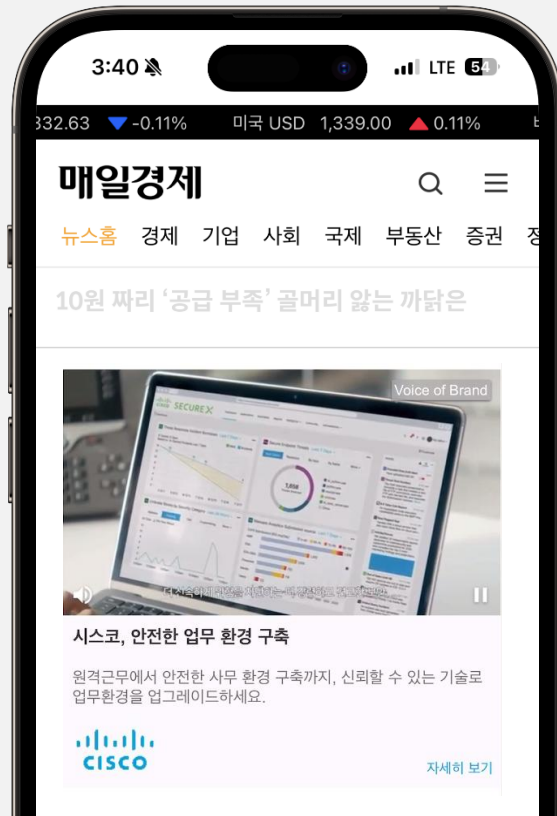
3:40

LTE 54

332.63 -0.11% 미국 USD 1,339.00 0.11%

매일경제

뉴스홈 경제 기업 사회 국제 부동산 증권 정

10원 짜리 '공급 부족' 골머리 앓는 까닭은

Voice of Brand

SECURE X

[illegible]

시스코, 안전한 업무 환경 구축

원격근무에서 안전한 사무 환경 구축까지, 신뢰할 수 있는 기술로 업무환경을 업그레이드하세요.

CISCO

자세히 보기